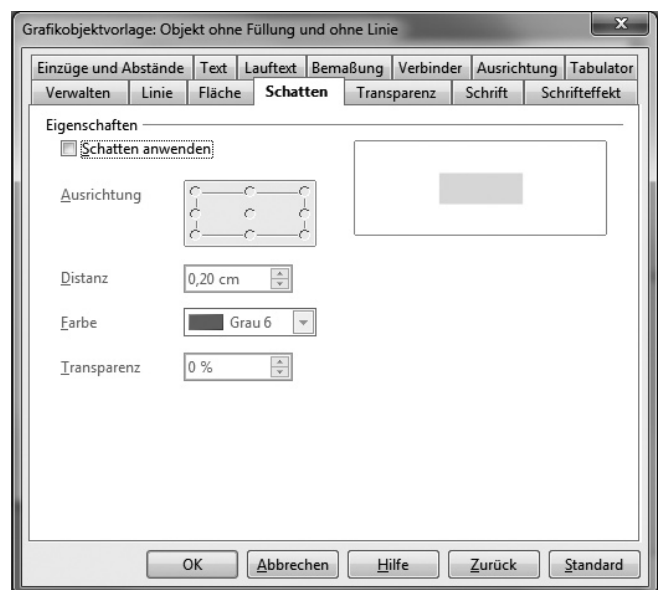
Grafikobjektvorlage: Objekt ohne Füllung und ohne Linie

Einzüge und Abstände | Text | Lauftext | Bemaßung | Verbinder | Ausrichtung | Tabulator
Verwalten | Linie | Fläche | Schatten | Transparenz | Schrift | Schrifteffekt

Eigenschaften

Schatten anwenden

Ausrichtung

Distanz 0,20 cm

Farbe Grau 6

Transparenz 0 %

OK | Abbrechen | Hilfe | Zurück | Standard